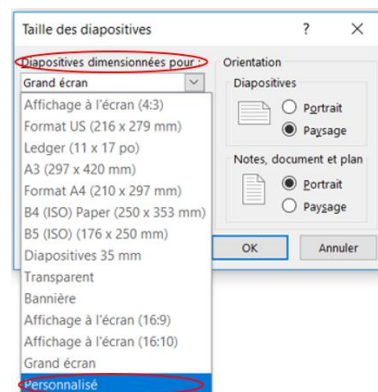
Taille des diapositives

?

×

Diapositives dimensionnées pour

Grand écran

Affichage à l'écran (4:3)
Format US (216 x 279 mm)
Ledger (11 x 17 po)
A3 (297 x 420 mm)
Format A4 (210 x 297 mm)
B4 (ISO) Paper (250 x 353 mm)
B5 (ISO) (176 x 250 mm)
Diapositives 35 mm
Transparent
Bannière
Affichage à l'écran (16:9)
Affichage à l'écran (16:10)
Grand écran
Personnalisé

Orientation

Diapositives

Portrait

Paysage

Notes, document et plan

Portrait

Paysage

OK

Annuler